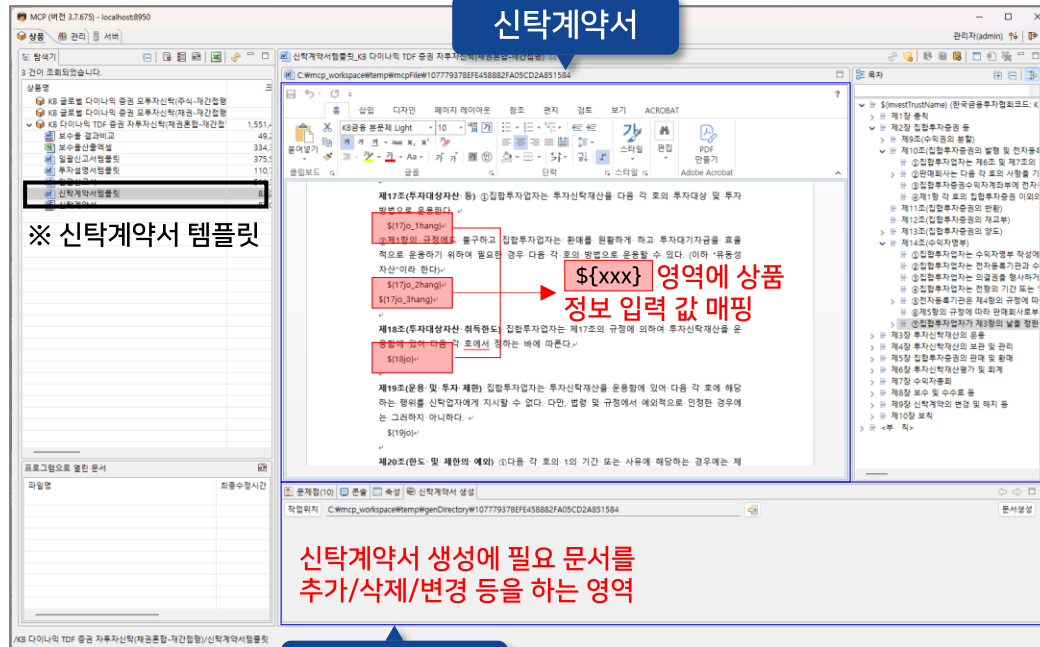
MCP (버전 3.7.675) - localhost:8950

신탁계약서

상품 관리 서버

관리자(admin)

탐색기

3 건이 조회되었습니다.

상품명

KB 글로벌 다이나믹 증권 모투자신탁(주식-재간접형)
KB 글로벌 다이나믹 증권 모투자신탁(채권-재간접형)
KB 다이나믹 TDF 증권 자투자신탁(채권혼합-재간접형) 1,551
보수율 결과비교 49
보수율산출엑셀 334
일괄신고서템플릿 375
투자설명서템플릿 110
신탁계약서템플릿

※ 신탁계약서 템플릿

신탁계약서템플릿_KB 다이나믹 TDF 증권 자투자신탁(채권혼합-재간접형)

C:#mcp_workspace#temp#mcpFile#107779378EFE458882FA05CD2A851584

홈 삽입 디자인 페이지 레이아웃 참조 편지 검토 보기 ACROBAT

KB금융 본문체 Light 10

붙여넣기 클립보드 글꼴 단락 스타일 편집 PDF 만들기 Adobe Acrobat

제17조(투자대상자산 등) ①집합투자업자는 투자신탁재산을 다음 각 호의 투자대상 및 투자방법으로 운용한다.

${17jo_1hang}

②제1항의 규정에도 불구하고 집합투자업자는 환매를 원활하게 하고 투자대기자금을 효율적으로 운용하기 위하여 필요한 경우 다음 각 호의 방법으로 운용할 수 있다. (이하 "유동성자산"이라 한다)

${17jo_2hang}
${17jo_3hang}

${xxx} 영역에 상품 정보 입력 값 매핑

제18조(투자대상자산 취득한도) 집합투자업자는 제17조의 규정에 의하여 투자신탁재산을 운용함에 있어 다음 각 호에서 정하는 바에 따른다.

${18jo}

제19조(운용 및 투자 제한) 집합투자업자는 투자신탁재산을 운용함에 있어 다음 각 호에 해당하는 행위를 신탁업자에게 지시할 수 없다. 다만, 법령 및 규정에서 예외적으로 인정한 경우에는 그러하지 아니하다.

${19jo}

제20조(한도 및 제한의 예외) ①다음 각 호의 1의 기간 또는 사유에 해당하는 경우에는 제

목차

${investTrustName} (한국금융투자협회코드: K
제1장 총칙
제2장 집합투자증권 등
제9조(수익권의 분할)
제10조(집합투자증권의 발행 및 전자등록)
①집합투자업자는 제6조 및 제7조의
②판매회사는 다음 각 호의 사항을 기
③집합투자증권수익자계좌부에 전자
④제1항 각 호의 집합투자증권 이외의
제11조(집합투자증권의 반환)
제12조(집합투자증권의 재교부)
제13조(집합투자증권의 양도)
제14조(수익자명부)
①집합투자업자는 수익자명부 작성에
②집합투자업자는 전자등록기관과 수
③집합투자업자는 의결권을 행사하거
④집합투자업자는 전항의 기간 또는
⑤전자등록기관은 제4항의 규정에 따
⑥제5항의 규정에 따라 판매회사로부
⑦집합투자업자가 제3항의 날을 정한
제3장 집합투자재산의 운용
제4장 투자신탁재산의 보관 및 관리
제5장 집합투자증권의 판매 및 환매
제6장 투자신탁재산평가 및 회계
제7장 수익자총회
제8장 보수 및 수수료 등
제9장 신탁계약의 변경 및 해지 등
제10장 보칙
<부 칙>

프로그램으로 열린 문서

파일명 최종수정시간

문제점(10) 콘솔 속성 신탁계약서 생성

작업위치 C:#mcp_workspace#temp#genDirectory#107779378EFE458882FA05CD2A851584

문서생성

신탁계약서 생성에 필요 문서를 추가/삭제/변경 등을 하는 영역

/KB 다이나믹 TDF 증권 자투자신탁(채권혼합-재간접형)/신탁계약서템플릿